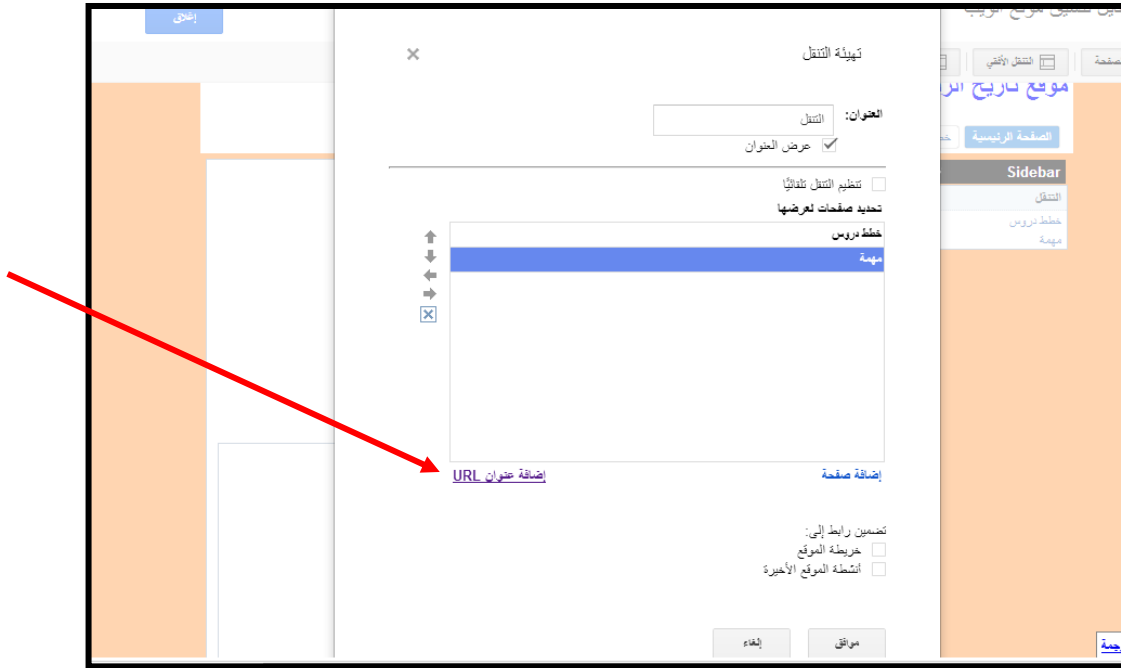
إغلاق

تهيئة التنقل

×

العنوان: التنقل

عرض العنوان

تنظيم التنقل تلقائيًا

تحديد صفحات لعرضها

خطط دروس

مهمة

إضافة صفحة

إضافة عنوان URL

تضمين رابط إلى:

خريطة الموقع

أنشطة الموقع الأخيرة

موافق

إلغاء

صفحة

التنقل الأفقي

موقع تاريخ ال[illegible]

الصفحة الرئيسية

Sidebar

التنقل

خطط دروس

مهمة